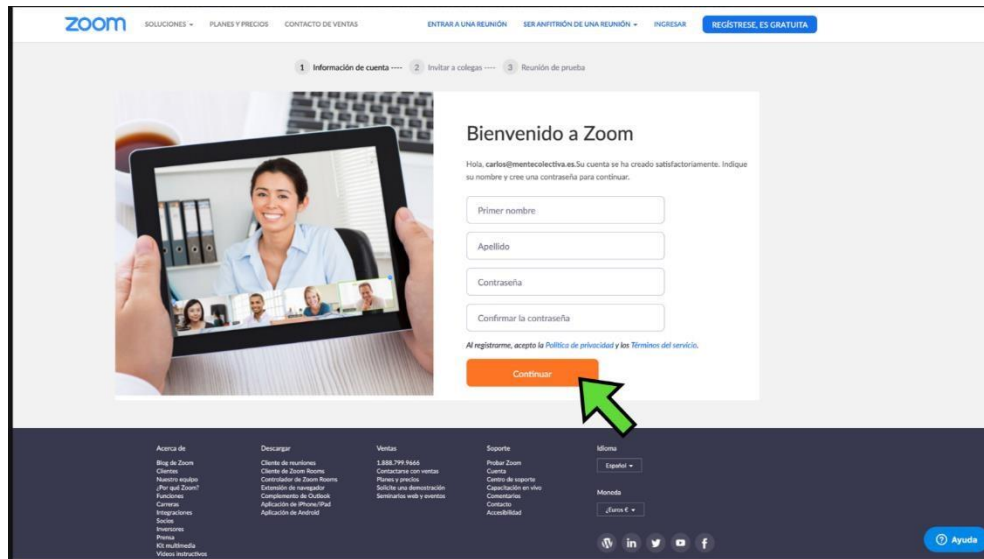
zoom SOLUCIONES ▾ PLANES Y PRECIOS CONTACTO DE VENTAS ENTRAR A UNA REUNIÓN SER ANFITRIÓN DE UNA REUNIÓN ▾ INGRESAR REGÍSTRESE, ES GRATUITA

1 Información de cuenta ---- 2 Invitar a colegas ---- 3 Reunión de prueba

Bienvenido a Zoom

Hola, carlos@mentecolectiva.es.Su cuenta se ha creado satisfactoriamente. Indique su nombre y cree una contraseña para continuar.

Primer nombre

Apellido

Contraseña

Confirmar la contraseña

Al registrarme, acepto la Política de privacidad y los Términos del servicio.

Continuar

Acerca de
Blog de Zoom
Clientes
Nuestro equipo
¿Por qué Zoom?
Funciones
Carreras
Integraciones
Socios
Inversores
Prensa
Kit multimedia
Videos instructivos

Descargar
Cliente de reuniones
Cliente de Zoom Rooms
Controlador de Zoom Rooms
Extensión de navegador
Complemento de Outlook
Aplicación de iPhone/iPad
Aplicación de Android

Ventas
1.888.799.9666
Contactarse con ventas
Planes y precios
Solicite una demostración
Seminarios web y eventos

Soporte
Probar Zoom
Cuenta
Centro de soporte
Capacitación en vivo
Comentarios
Contacto
Accesibilidad

Idioma
Español ▾

Moneda
¿Euros € ▾

Ayuda